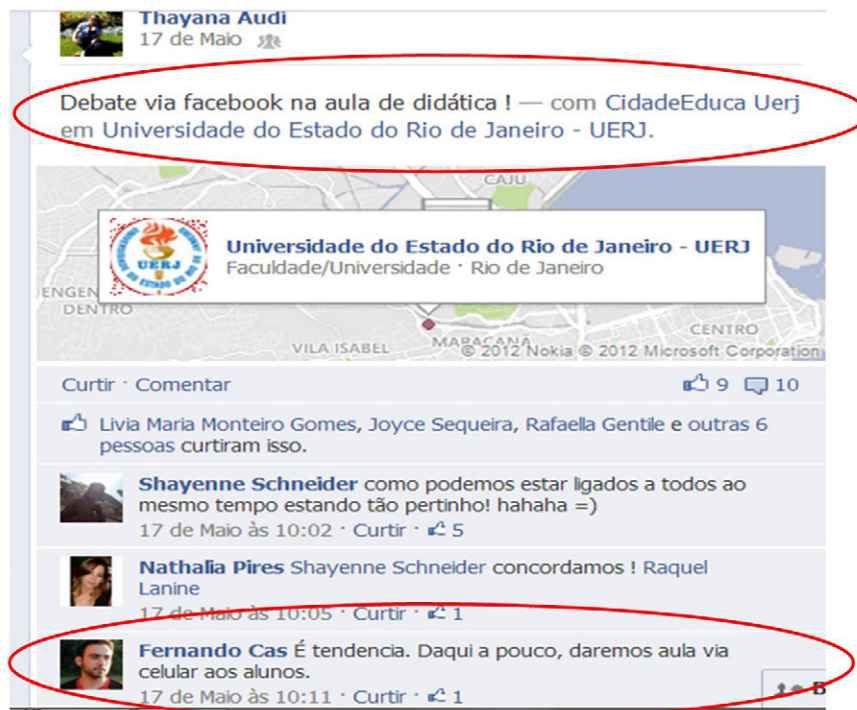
Thayana Audi
17 de Maio

Debate via facebook na aula de didática ! — com CidadeEduca Uerj em Universidade do Estado do Rio de Janeiro - UERJ.

CAJU

UERJ

Universidade do Estado do Rio de Janeiro - UERJ
Faculdade/Universidade · Rio de Janeiro

ENGEN DENTRO
CENTRO
VILA ISABEL
MARACANA
© 2012 Nokia © 2012 Microsoft Corporation

Curtir · Comentar
9 10

Livia Maria Monteiro Gomes, Joyce Sequeira, Rafaella Gentile e outras 6 pessoas curtiram isso.

Shayenne Schneider como podemos estar ligados a todos ao mesmo tempo estando tão pertinho! hahaha =)
17 de Maio às 10:02 · Curtir · 5

Nathalia Pires Shayenne Schneider concordamos ! Raquel Lanine
17 de Maio às 10:05 · Curtir · 1

Fernando Cas É tendencia. Daqui a pouco, daremos aula via celular aos alunos.
17 de Maio às 10:11 · Curtir · 1

B